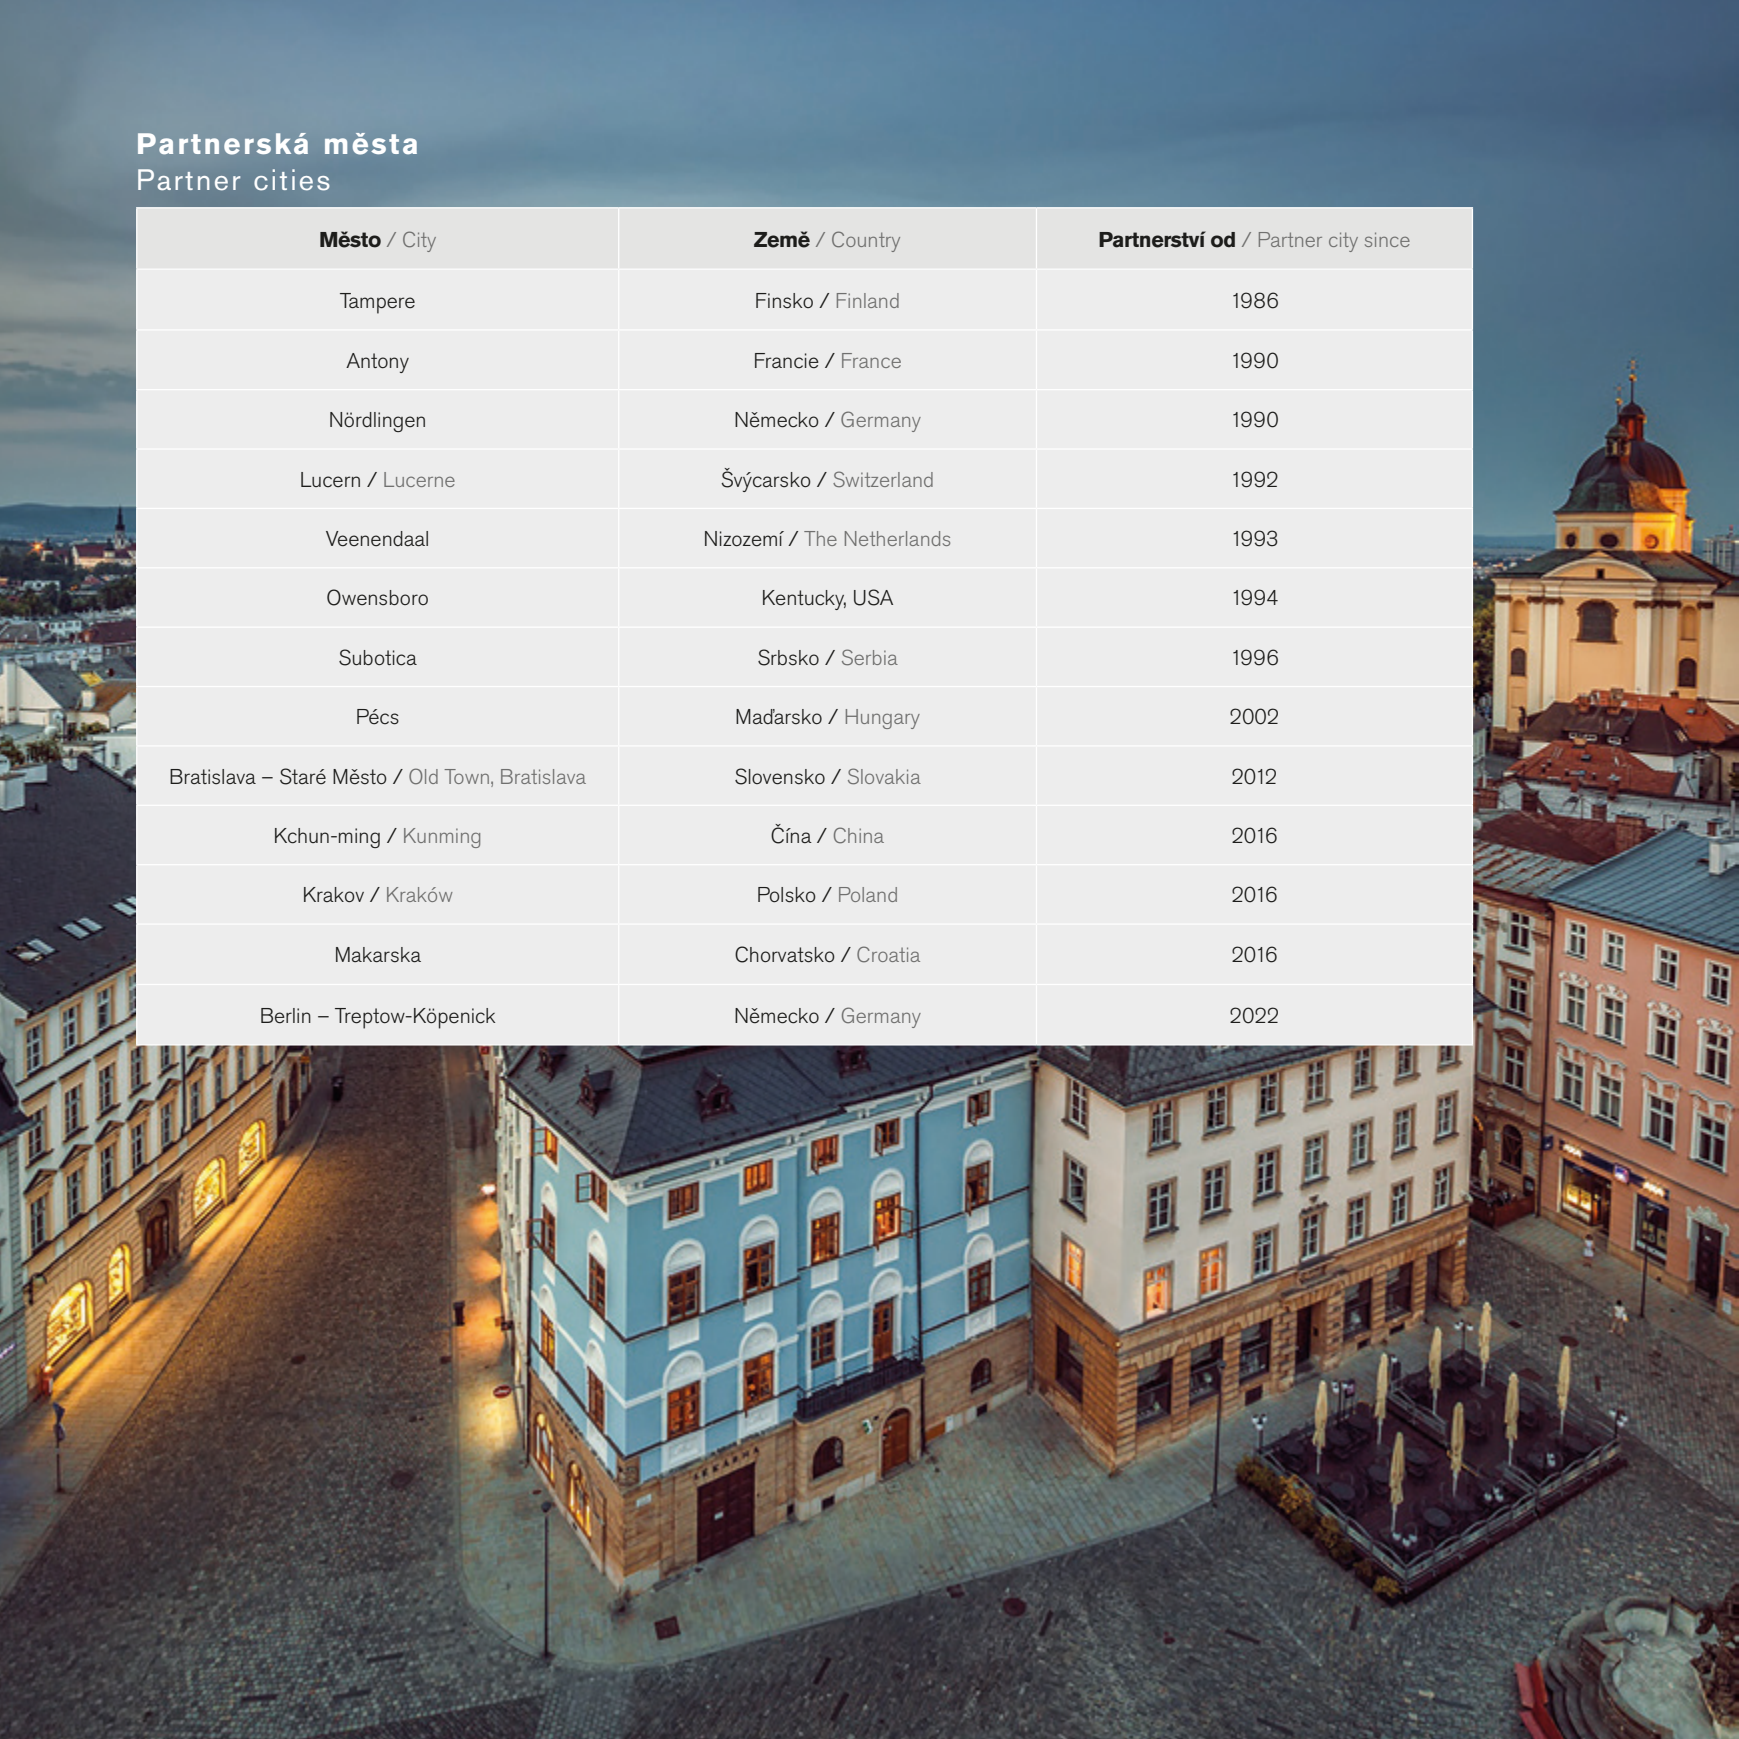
Partnerská města
Partner cities

| Město / City | Země / Country | Partnerství od / Partner city since |
|---|---|---|
| Tampere | Finsko / Finland | 1986 |
| Antony | Francie / France | 1990 |
| Nördlingen | Německo / Germany | 1990 |
| Lucern / Lucerne | Švýcarsko / Switzerland | 1992 |
| Veenendaal | Nizozemí / The Netherlands | 1993 |
| Owensboro | Kentucky, USA | 1994 |
| Subotica | Srbsko / Serbia | 1996 |
| Pécs | Maďarsko / Hungary | 2002 |
| Bratislava – Staré Město / Old Town, Bratislava | Slovensko / Slovakia | 2012 |
| Kchun-ming / Kunming | Čína / China | 2016 |
| Krakov / Kraków | Polsko / Poland | 2016 |
| Makarska | Chorvatsko / Croatia | 2016 |
| Berlin – Treptow-Köpenick | Německo / Germany | 2022 |

LÉKÁRNA